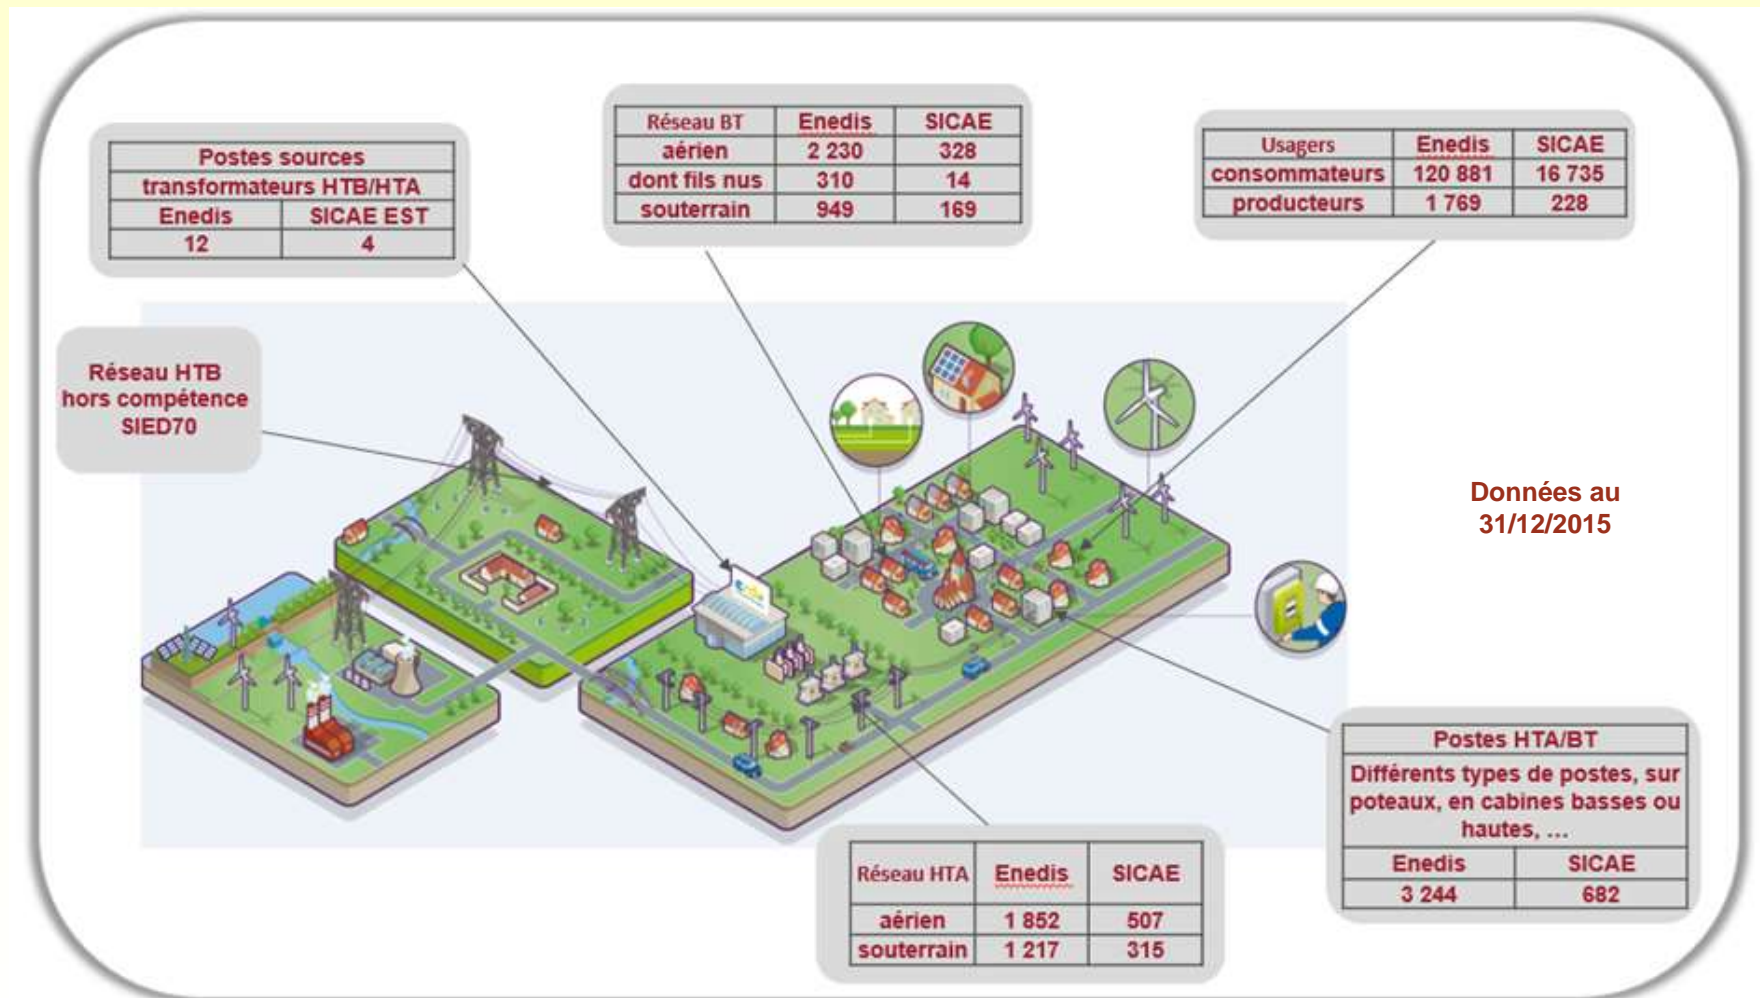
| Postes sources transformateurs HTB/HTA | |
|---|---|
| Enedis | SICAE EST |
| 12 | 4 |

| Réseau BT | Enedis | SICAE |
|---|---|---|
| aérien | 2 230 | 328 |
| dont fils nus | 310 | 14 |
| souterrain | 949 | 169 |

| Usagers | Enedis | SICAE |
|---|---|---|
| consommateurs | 120 881 | 16 735 |
| producteurs | 1 769 | 228 |

Réseau HTB hors compétence SIED70

Données au 31/12/2015

| Postes HTA/BT | |
|---|---|
| Différents types de postes, sur poteaux, en cabines basses ou hautes, ... | |
| Enedis | SICAE |
| 3 244 | 682 |

| Réseau HTA | Enedis | SICAE |
|---|---|---|
| aérien | 1 852 | 507 |
| souterrain | 1 217 | 315 |